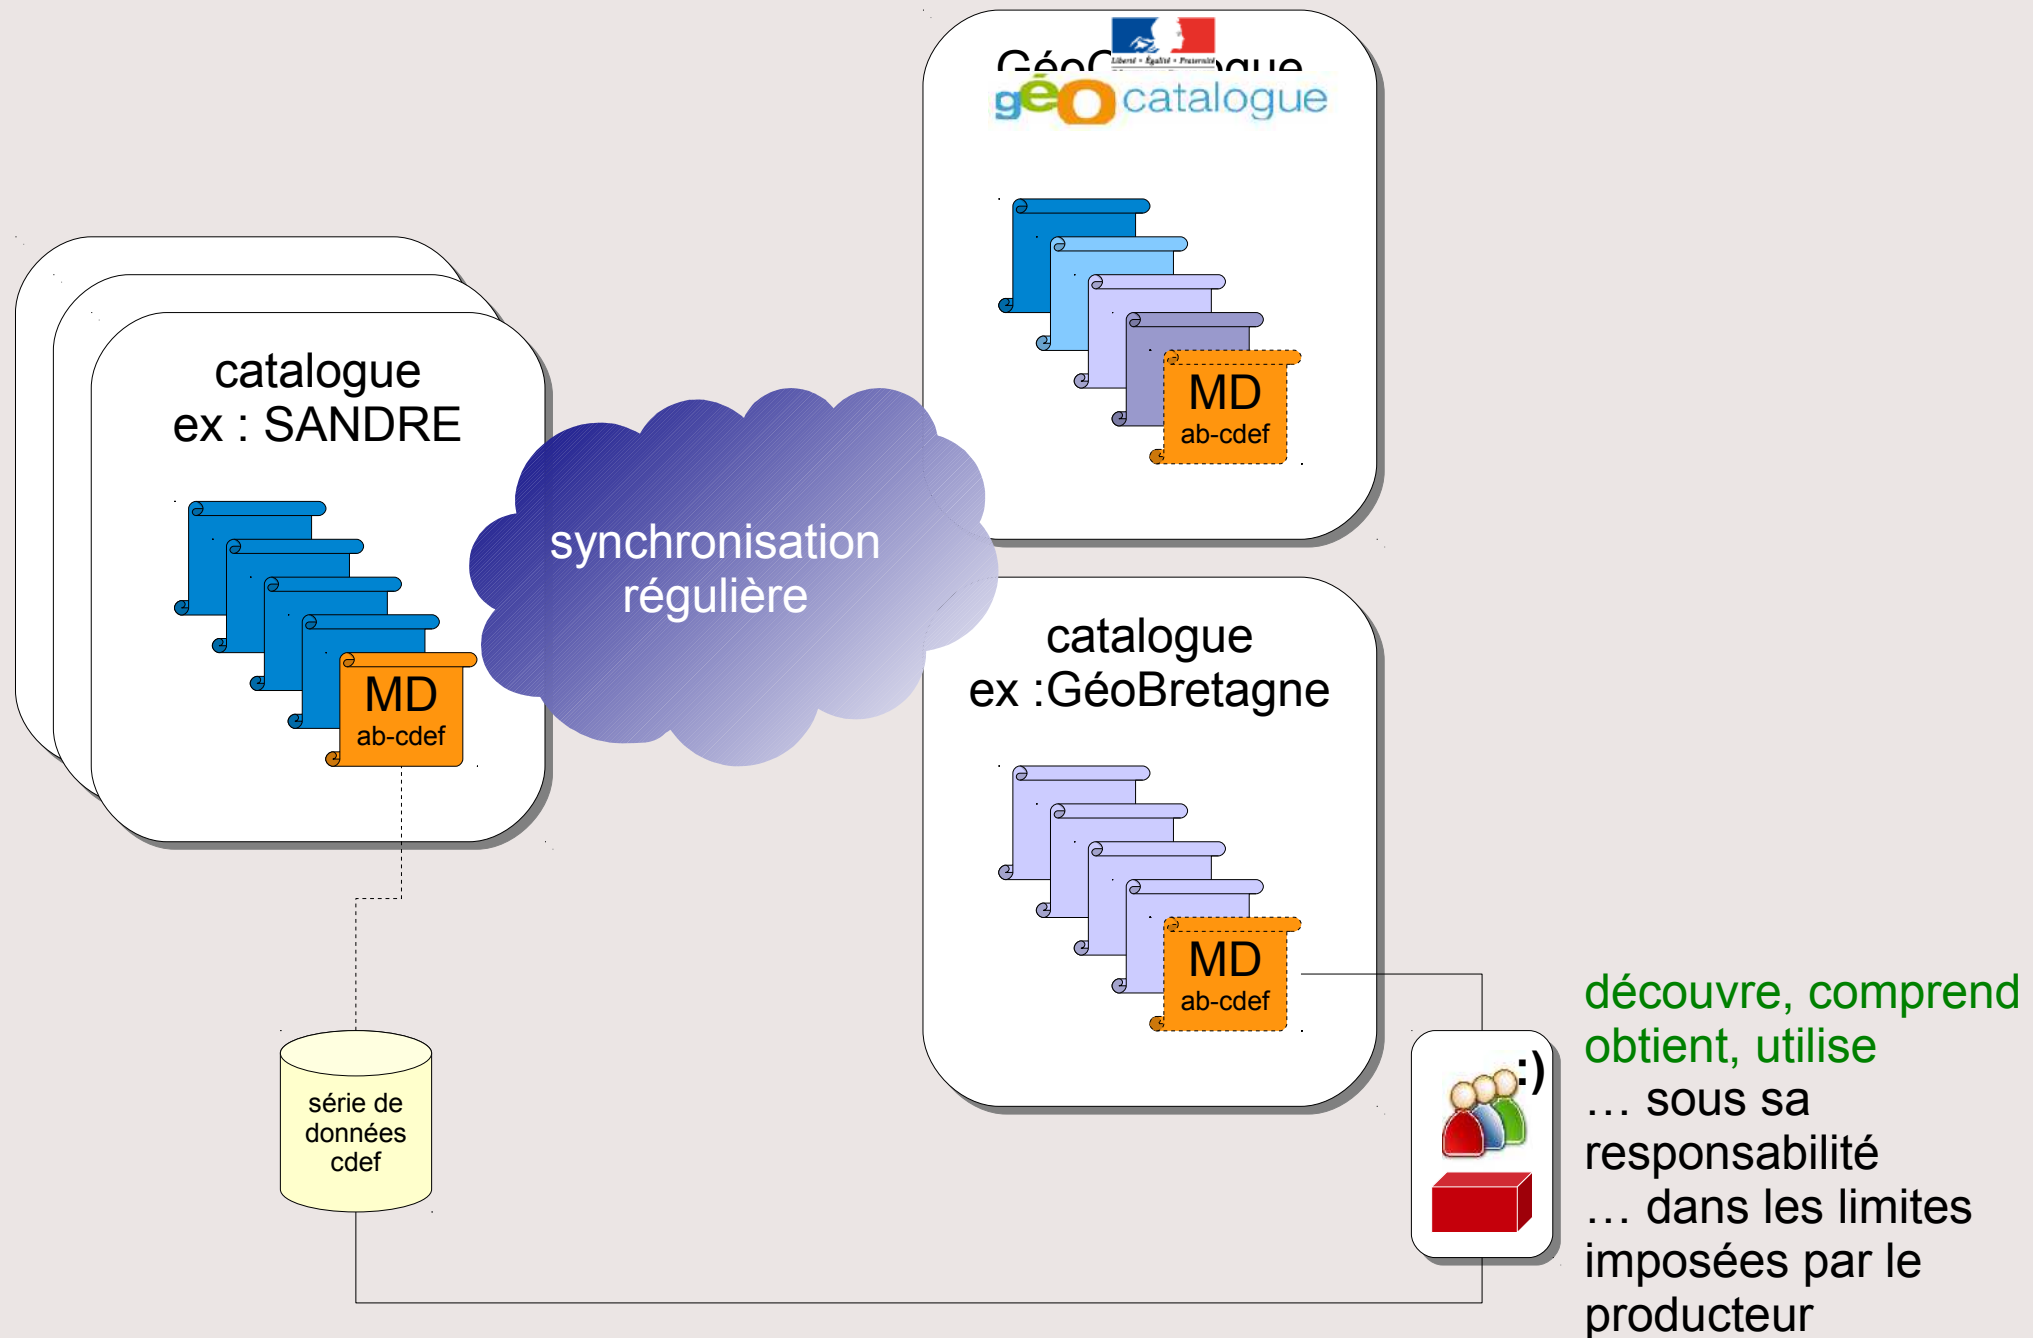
catalogue
ex : SANDRE

MD
ab-cdef

synchronisation
régulière

GéoC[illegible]gue
Liberté • Égalité • Fraternité
géo catalogue

MD
ab-cdef

catalogue
ex :GéoBretagne

MD
ab-cdef

série de
données
cdef

:)

découvre, comprend
obtient, utilise
… sous sa responsabilité
… dans les limites imposées par le producteur